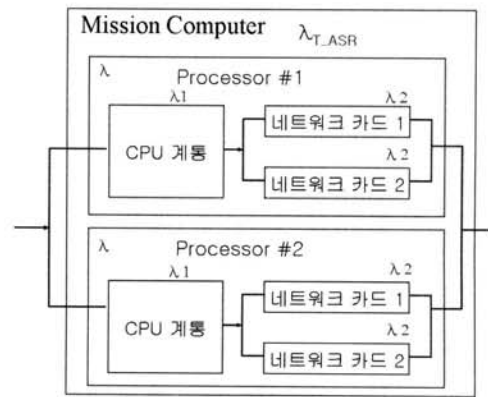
Mission Computer $\lambda_{T\_ASR}$

$\lambda$ Processor #1

$\lambda 1$

CPU 계통

$\lambda 2$

네트워크 카드 1

$\lambda 2$

네트워크 카드 2

$\lambda$ Processor #2

$\lambda 1$

CPU 계통

$\lambda 2$

네트워크 카드 1

$\lambda 2$

네트워크 카드 2